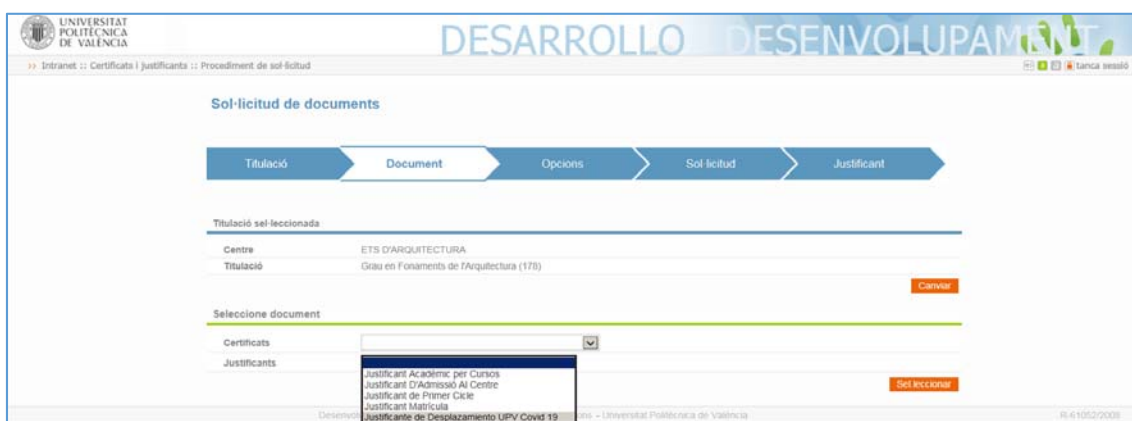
UNIVERSITAT POLITÈCNICA DE VALÈNCIA

DESARROLLO DESENVOLUPAMENT

>> Intranet :: Certificats i justificants :: Procediment de sol·licitud

tanca sessió

Sol·licitud de documents

Titulació | Document | Opcions | Sol·licitud | Justificant

Titulació sel·leccionada

Centre ETS D'ARQUITECTURA
Titulació Grau en Fonaments de l'Arquitectura (178)

Canviar

Seleccione document

Certificats
Justificants

Justificant Acadèmic per Cursos
Justificant D'Admissió Al Centre
Justificant de Primer Cicle
Justificant Matrícula
Justificante de Desplazamiento UPV Covid 19

Sel·leccionar

Desenvol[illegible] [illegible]ons - Universitat Politècnica de València

R-61052/2008